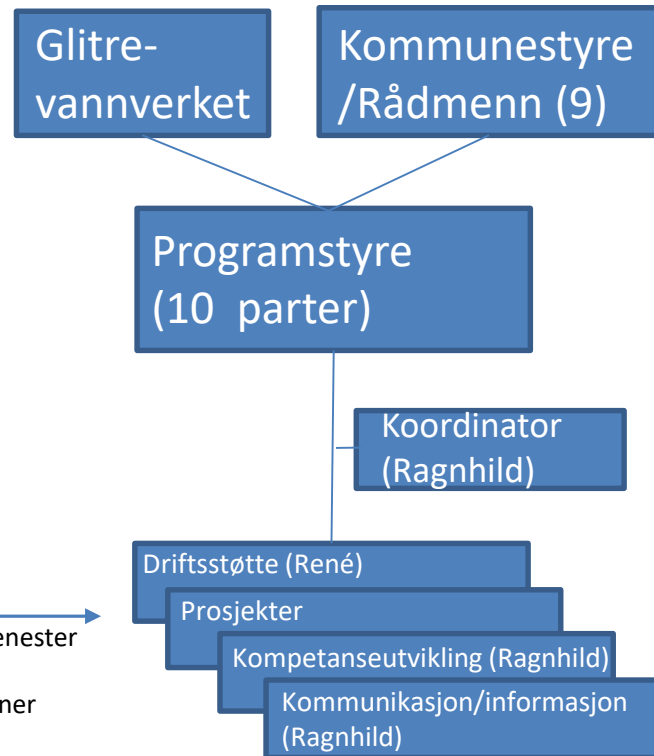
Glitre-vannverket

Kommunestyre /Rådmenn (9)

Programstyre (10 parter)

Koordinator (Ragnhild)

Driftsstøtte (René)

Prosjekter

Kompetanseutvikling (Ragnhild)

Kommunikasjon/informasjon (Ragnhild)

enester

ner